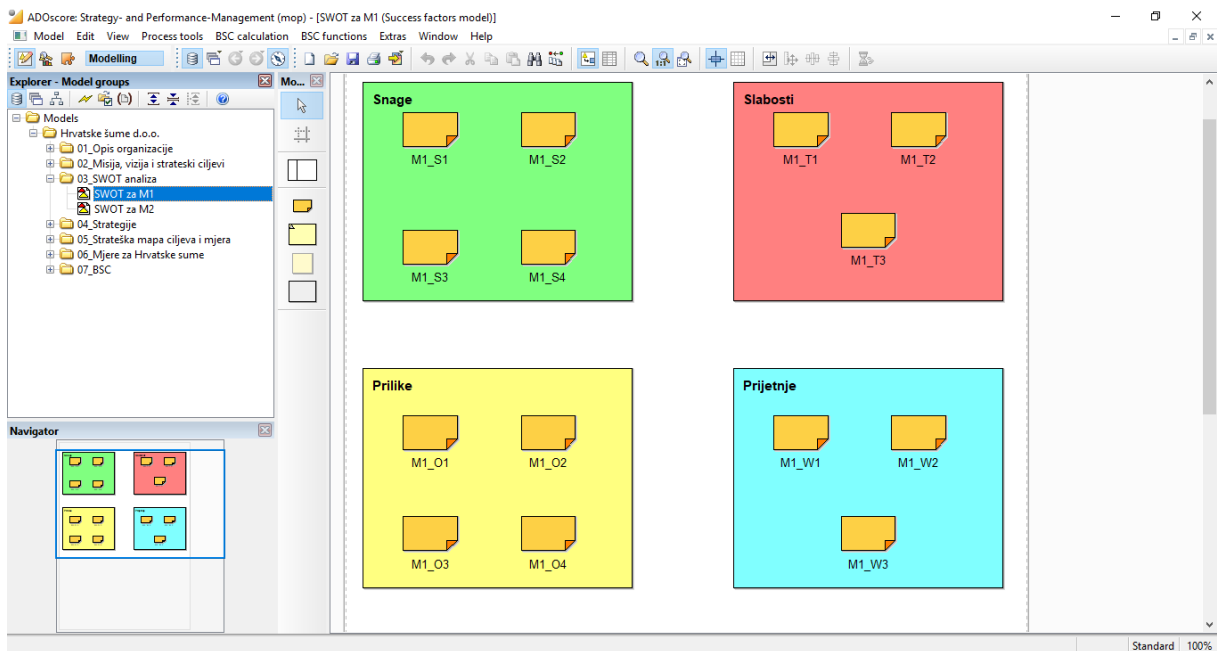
ADOscore: Strategy- and Performance-Management (mop) - [SWOT za M1 (Success factors model)]

Model Edit View Process tools BSC calculation BSC functions Extras Window Help

Modelling

Explorer - Model groups

Models
Hrvatske šume d.o.o.
01_Opis organizacije
02_Misija, vizija i strateski ciljevi
03_SWOT analiza
SWOT za M1
SWOT za M2
04_Strategije
05_Strateška mapa ciljeva i mjera
06_Mjere za Hrvatske sume
07_BSC

Navigator

Mo...

Snage
M1_S1
M1_S2
M1_S3
M1_S4

Slabosti
M1_T1
M1_T2
M1_T3

Prilike
M1_O1
M1_O2
M1_O3
M1_O4

Prijetnje
M1_W1
M1_W2
M1_W3

Standard 100%